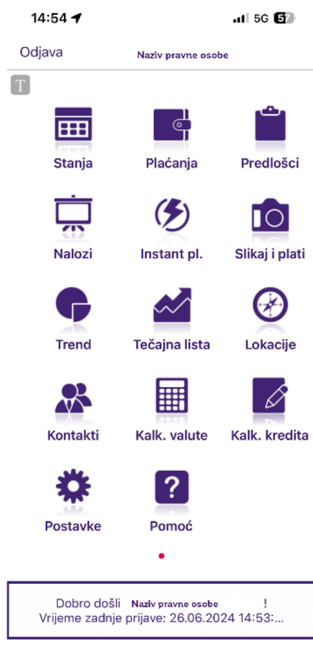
14:54 5G 57

Odjava Naziv pravne osobe

T

Stanja
Plaćanja
Predlošci
Nalozi
Instant pl.
Slikaj i plati
Trend
Tečajna lista
Lokacije
Kontakti
Kalk. valute
Kalk. kredita
Postavke
?
Pomoć

Dobro došli Naziv pravne osobe !
Vrijeme zadnje prijave: 26.06.2024 14:53:...